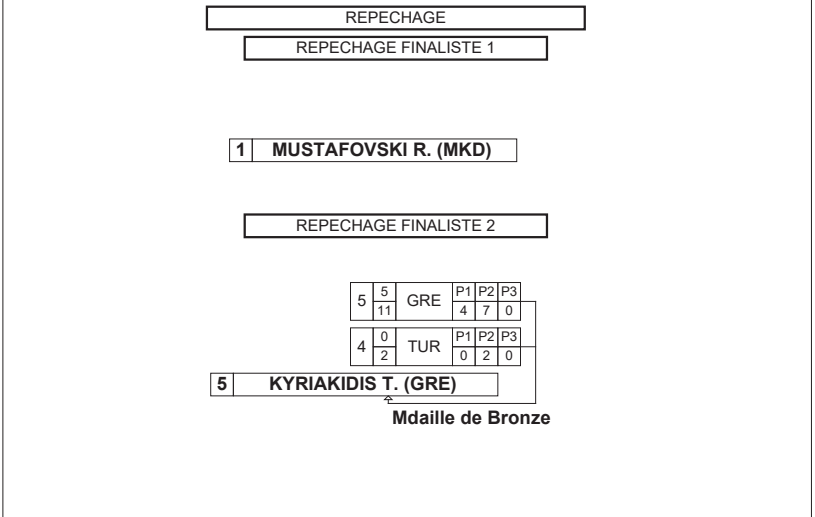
REPECHAGE

REPECHAGE FINALISTE 1

1 MUSTAFOVSKI R. (MKD)

REPECHAGE FINALISTE 2

| 5 | $\frac{5}{11}$ | GRE | P1 | P2 | P3 |
|---|---|---|---|---|---|
| | | | 4 | 7 | 0 |

| 4 | $\frac{0}{2}$ | TUR | P1 | P2 | P3 |
|---|---|---|---|---|---|
| | | | 0 | 2 | 0 |

5 KYRIAKIDIS T. (GRE)

Mdaille de Bronze